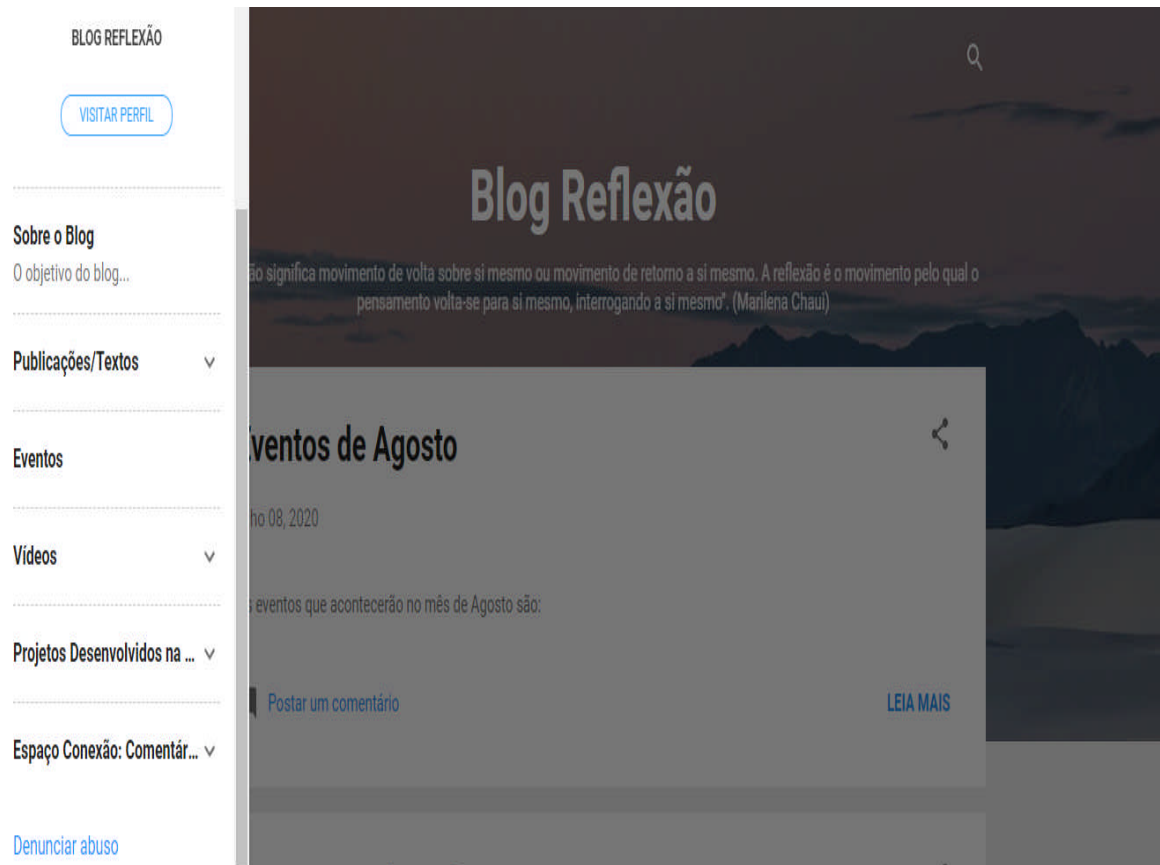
BLOG REFLEXÃO

VISITAR PERFIL

Sobre o Blog
O objetivo do blog...

Publicações/Textos

Eventos

Vídeos

Projetos Desenvolvidos na ...

Espaço Conexão: Comentár...

Denunciar abuso

Blog Reflexão

ão significa movimento de volta sobre si mesmo ou movimento de retorno a si mesmo. A reflexão é o movimento pelo qual o pensamento volta-se para si mesmo, interrogando a si mesmo". (Marilena Chauí)

ventos de Agosto

ho 08, 2020

s eventos que acontecerão no mês de Agosto são:

Postar um comentário

LEIA MAIS